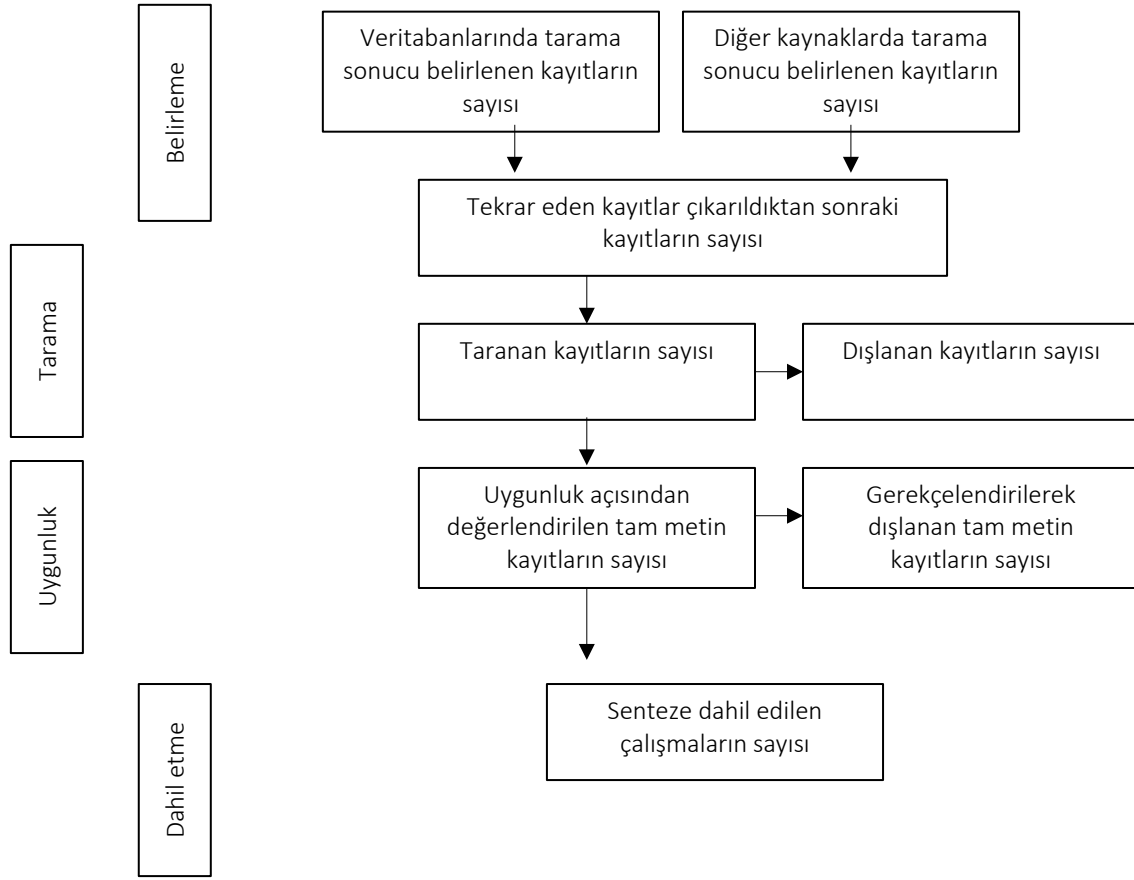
Belirleme

Veritabanlarında tarama sonucu belirlenen kayıtların sayısı

Diğer kaynaklarda tarama sonucu belirlenen kayıtların sayısı

Tekrar eden kayıtlar çıkarıldıktan sonraki kayıtların sayısı

Tarama

Taranan kayıtların sayısı

Dışlanan kayıtların sayısı

Uygunluk

Uygunluk açısından değerlendirilen tam metin kayıtların sayısı

Gerekçelendirilerek dışlanan tam metin kayıtların sayısı

Dahil etme

Senteze dahil edilen çalışmaların sayısı